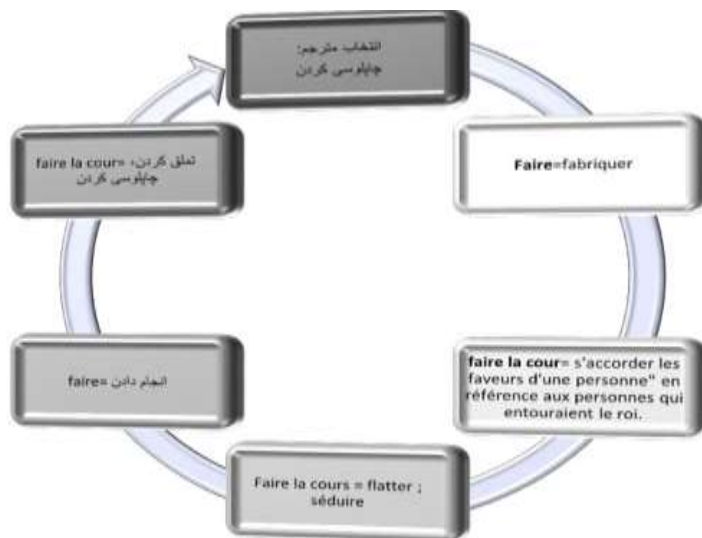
انتخاب مترجم:
چاپلوسی کردن

Faire=fabriquer

faire la cour= s'accorder les faveurs d'une personne" en référence aux personnes qui entouraient le roi.

Faire la cours = flatter ; séduire

faire= انجام دادن

faire la cour= تملق کردن، چاپلوسی کردن